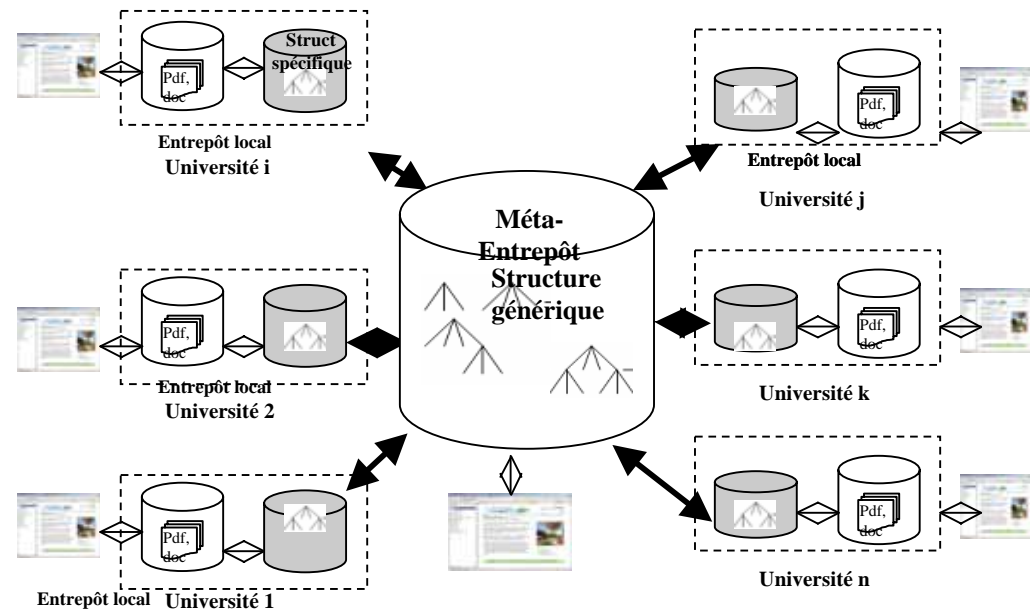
Pdf, doc

Struct spécifique

Entrepôt local
Université i

Pdf, doc

Entrepôt local

Université j

Méta-Entrepôt
Structure générique

Pdf, doc

Entrepôt local
Université 2

Pdf, doc

Université k

Pdf, doc

Pdf, doc

Entrepôt local
Université 1

Université n